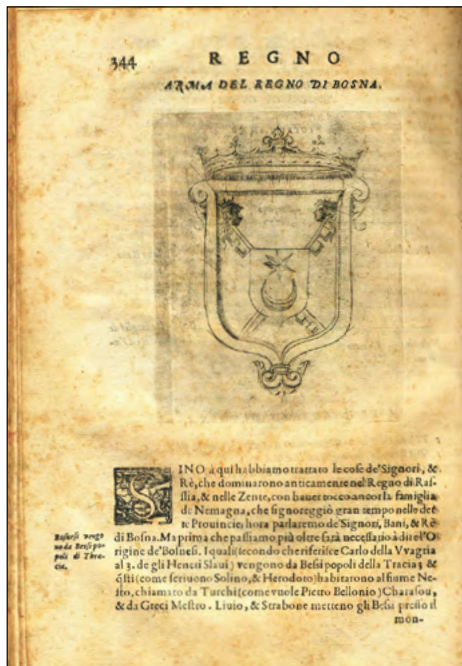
344 REGNO

ARMA DEL REGNO DI BOSNA.

SINO a qui habbiamo trattato le cose de' Signori, & Rè, che dominarono anticamente nel Regno di Rassia, & nelle Zente, con hauer tocco ancor la famiglia de Nemagna, che signoreggiò gran tempo nelle dette Prouincie; hora parlaremo de' Signori, Bani, & Rè di Bosna. Ma prima che passiamo più oltre sarà necessario à dir l'Origine de' Bosnesi. I quali (secondo che riferisce Carlo della Vvagria al 3. de gli Heneti Slaui) vengono da Bessi popoli della Tracia; & questi (come scriuono Solino, & Herodoto) habitarono al fiume Nesto, chiamato da Turchi (come vuole Pietro Bellonio) Charasou, & da Greci Mestro. Liuio, & Strabone metteno gli Bessi presso il mon-

Bosnesi vengono da Bessi popoli di Thracia.